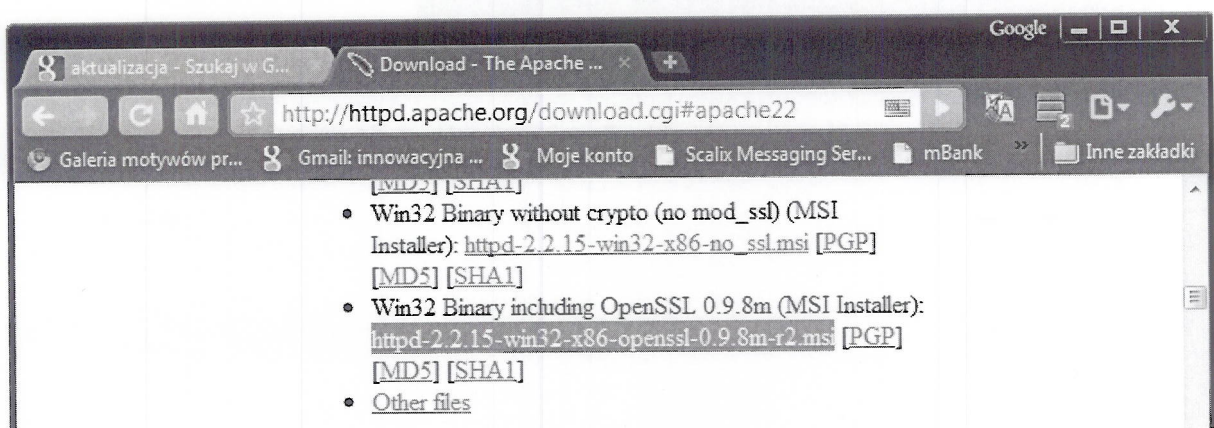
Google

aktualizacja - Szukaj w G...

Download - The Apache ...

http://httpd.apache.org/download.cgi#apache22

Galeria motywów pr... Gmail: innowacyjna ... Moje konto Scalix Messaging Ser... mBank » Inne zakładki

[MD5] [SHA1]

- Win32 Binary without crypto (no mod_ssl) (MSI Installer): httpd-2.2.15-win32-x86-no_ssl.msi [PGP] [MD5] [SHA1]
- Win32 Binary including OpenSSL 0.9.8m (MSI Installer): httpd-2.2.15-win32-x86-openssl-0.9.8m-r2.msi [PGP] [MD5] [SHA1]
- Other files